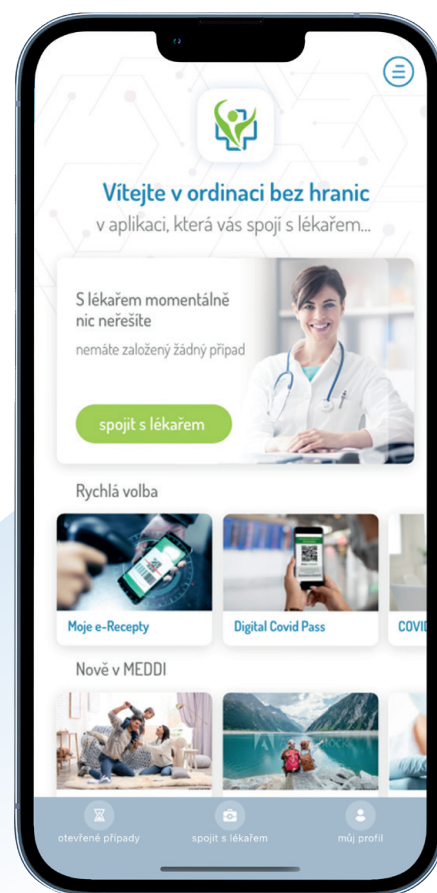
Vítejte v ordinaci bez hranic

v aplikaci, která vás spojí s lékařem...

S lékařem momentálně nic neřešíte

nemáte založený žádný případ

spojit s lékařem

Rychlá volba

Moje e-Recepty

Digital Covid Pass

COVI

Nově v MEDDI

otevřené případy

spojit s lékařem

můj profil